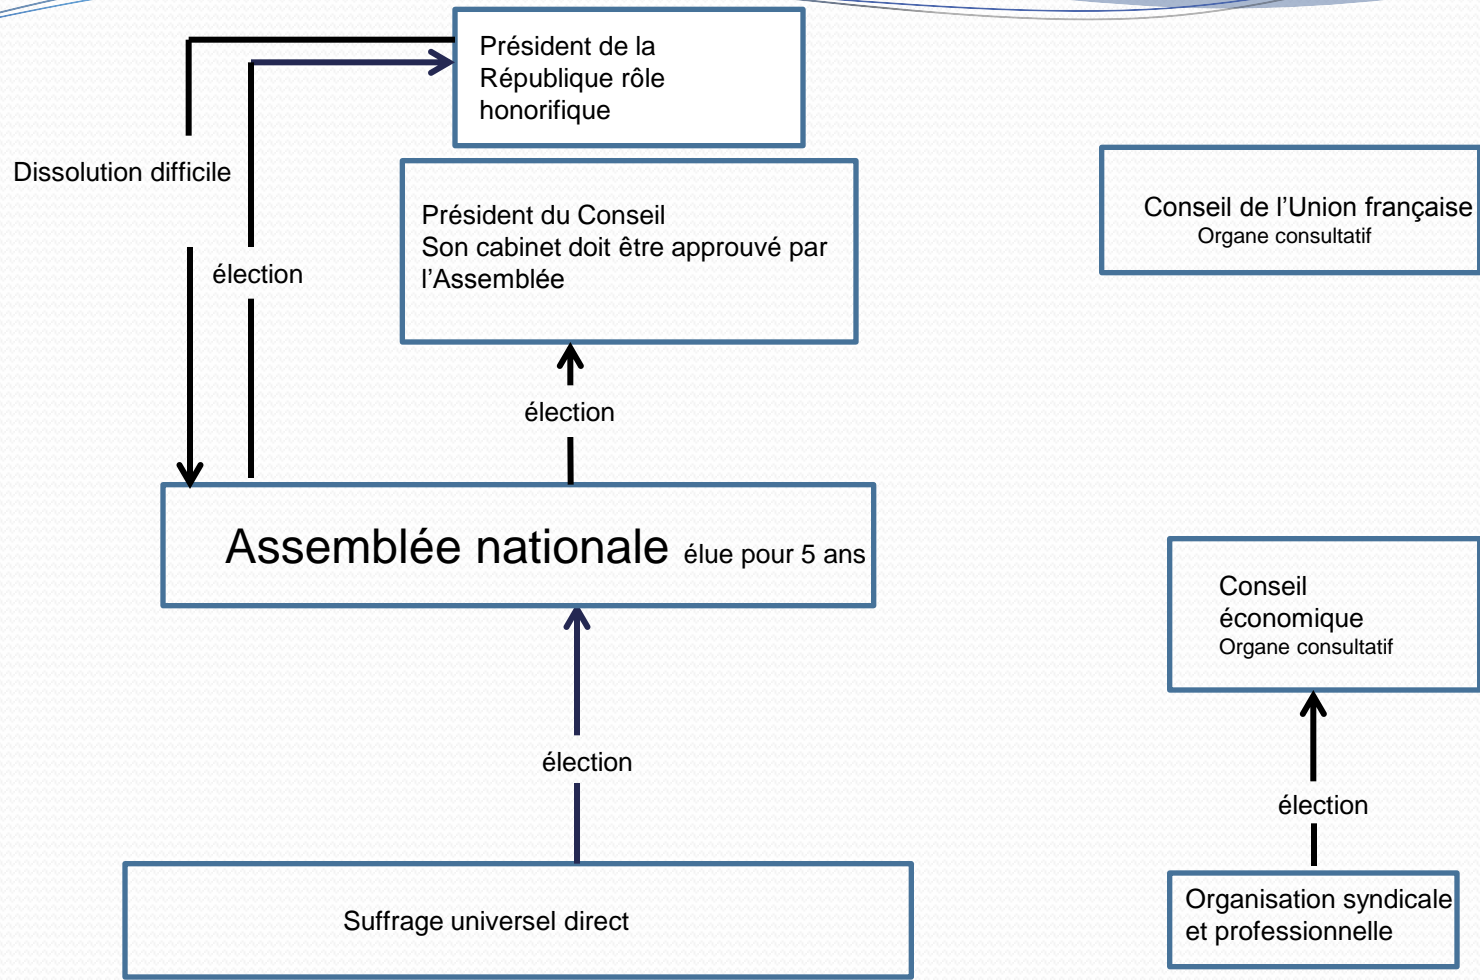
Président de la République rôle honorifique

Dissolution difficile

élection

Président du Conseil
Son cabinet doit être approuvé par l'Assemblée

Conseil de l'Union française
Organe consultatif

élection

Assemblée nationale élue pour 5 ans

Conseil économique
Organe consultatif

élection

élection

Suffrage universel direct

Organisation syndicale et professionnelle